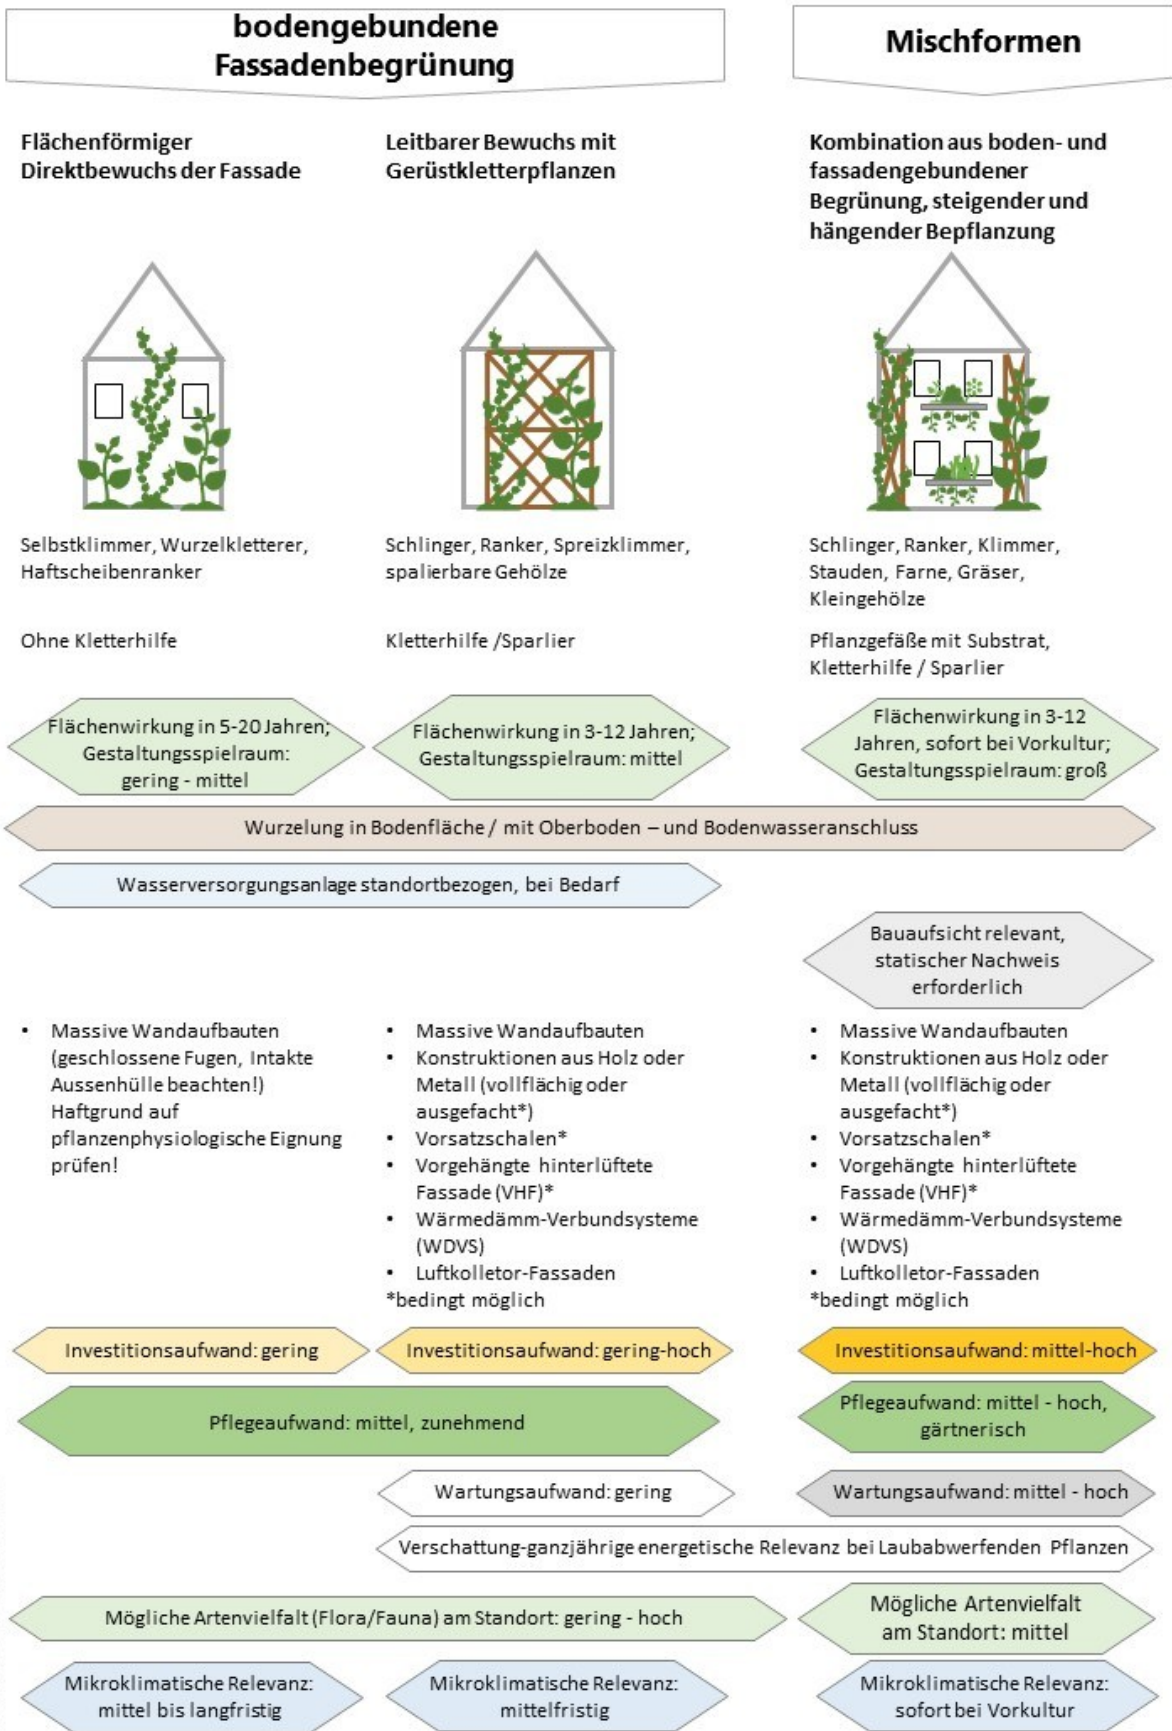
bodengebundene Fassadenbegrünung

Mischformen

Flächenförmiger Direktbewuchs der Fassade

Leitbarer Bewuchs mit Gerüstkletterpflanzen

Kombination aus boden- und fassadengebundener Begrünung, steigender und hängender Bepflanzung

Selbstklimmer, Wurzelkletterer, Haftscheibenranker

Schlinger, Ranker, Spreizklimmer, spalierbare Gehölze

Schlinger, Ranker, Klimmer, Stauden, Farne, Gräser, Kleingehölze

Ohne Kletterhilfe

Kletterhilfe /Sparlier

Pflanzgefäße mit Substrat, Kletterhilfe / Sparlier

Flächenwirkung in 5-20 Jahren; Gestaltungsspielraum: gering - mittel

Flächenwirkung in 3-12 Jahren; Gestaltungsspielraum: mittel

Flächenwirkung in 3-12 Jahren, sofort bei Vorkultur; Gestaltungsspielraum: groß

Wurzelung in Bodenfläche / mit Oberboden – und Bodenwasseranschluss

Wasserversorgungsanlage standortbezogen, bei Bedarf

Bauaufsicht relevant, statischer Nachweis erforderlich

• Massive Wandaufbauten (geschlossene Fugen, Intakte Aussenhülle beachten!) Haftgrund auf pflanzenphysiologische Eignung prüfen!

• Massive Wandaufbauten
• Konstruktionen aus Holz oder Metall (vollflächig oder ausgefacht*)
• Vorsatzschalen*
• Vorgehängte hinterlüftete Fassade (VHF)*
• Wärmedämm-Verbundsysteme (WDVS)
• Luftkolletor-Fassaden
*bedingt möglich

• Massive Wandaufbauten
• Konstruktionen aus Holz oder Metall (vollflächig oder ausgefacht*)
• Vorsatzschalen*
• Vorgehängte hinterlüftete Fassade (VHF)*
• Wärmedämm-Verbundsysteme (WDVS)
• Luftkolletor-Fassaden
*bedingt möglich

Investitionsaufwand: gering

Investitionsaufwand: gering-hoch

Investitionsaufwand: mittel-hoch

Pflegeaufwand: mittel, zunehmend

Pflegeaufwand: mittel - hoch, gärtnerisch

Wartungsaufwand: gering

Wartungsaufwand: mittel - hoch

Verschattung-ganzjährige energetische Relevanz bei Laubabwerfenden Pflanzen

Mögliche Artenvielfalt (Flora/Fauna) am Standort: gering - hoch

Mögliche Artenvielfalt am Standort: mittel

Mikroklimatische Relevanz: mittel bis langfristig

Mikroklimatische Relevanz: mittelfristig

Mikroklimatische Relevanz: sofort bei Vorkultur